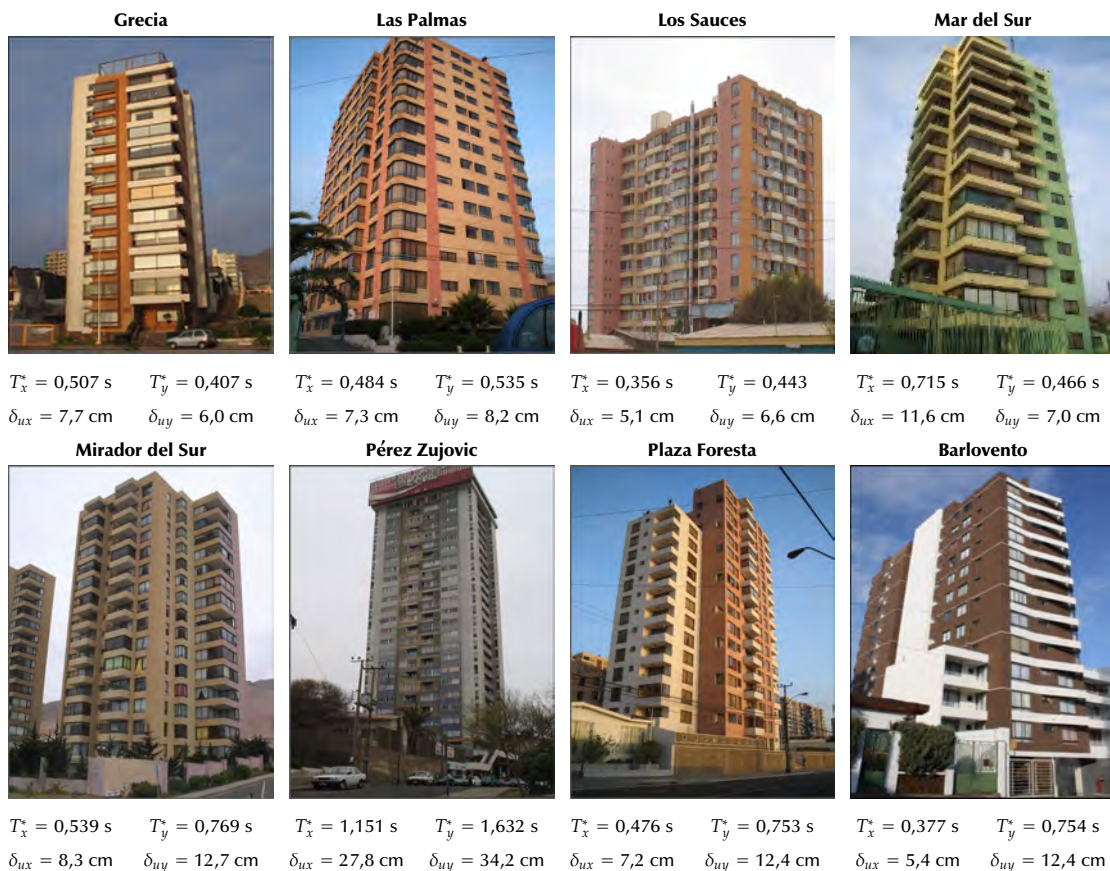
Grecia

$T_x^* = 0{,}507$ s $T_y^* = 0{,}407$ s
$\delta_{ux} = 7{,}7$ cm $\delta_{uy} = 6{,}0$ cm

Las Palmas

$T_x^* = 0{,}484$ s $T_y^* = 0{,}535$ s
$\delta_{ux} = 7{,}3$ cm $\delta_{uy} = 8{,}2$ cm

Los Sauces

$T_x^* = 0{,}356$ s $T_y^* = 0{,}443$
$\delta_{ux} = 5{,}1$ cm $\delta_{uy} = 6{,}6$ cm

Mar del Sur

$T_x^* = 0{,}715$ s $T_y^* = 0{,}466$ s
$\delta_{ux} = 11{,}6$ cm $\delta_{uy} = 7{,}0$ cm

Mirador del Sur

$T_x^* = 0{,}539$ s $T_y^* = 0{,}769$ s
$\delta_{ux} = 8{,}3$ cm $\delta_{uy} = 12{,}7$ cm

Pérez Zujovic

$T_x^* = 1{,}151$ s $T_y^* = 1{,}632$ s
$\delta_{ux} = 27{,}8$ cm $\delta_{uy} = 34{,}2$ cm

Plaza Foresta

$T_x^* = 0{,}476$ s $T_y^* = 0{,}753$ s
$\delta_{ux} = 7{,}2$ cm $\delta_{uy} = 12{,}4$ cm

Barlovento

$T_x^* = 0{,}377$ s $T_y^* = 0{,}754$ s
$\delta_{ux} = 5{,}4$ cm $\delta_{uy} = 12{,}4$ cm